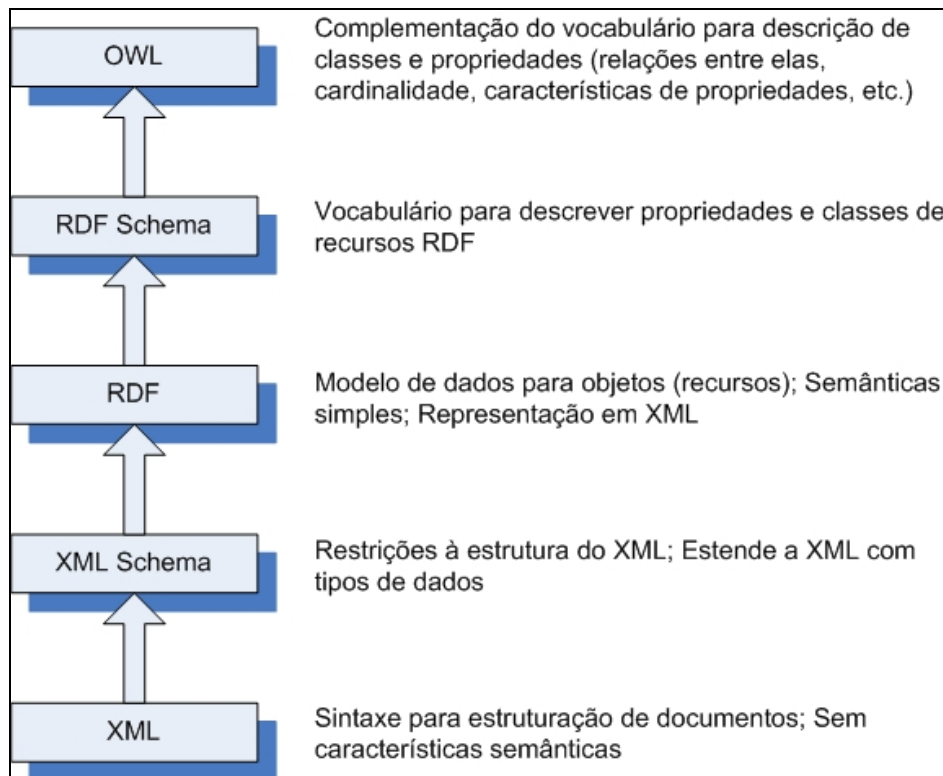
OWL

Complementação do vocabulário para descrição de classes e propriedades (relações entre elas, cardinalidade, características de propriedades, etc.)

RDF Schema

Vocabulário para descrever propriedades e classes de recursos RDF

RDF

Modelo de dados para objetos (recursos); Semânticas simples; Representação em XML

XML Schema

Restrições à estrutura do XML; Estende a XML com tipos de dados

XML

Sintaxe para estruturação de documentos; Sem características semânticas